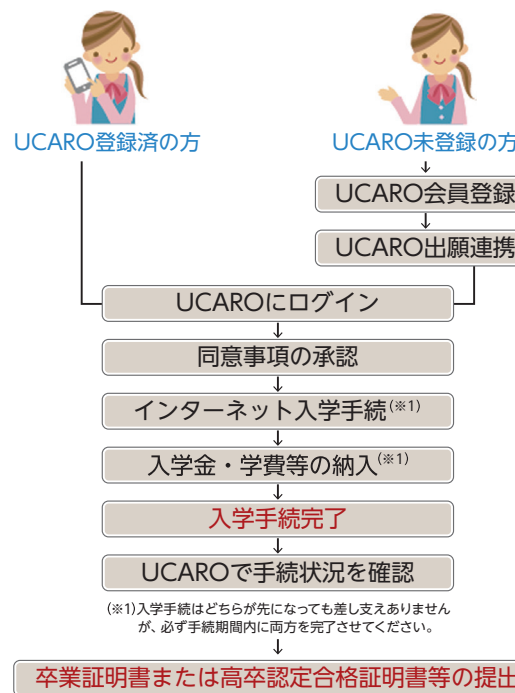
UCARO登録済の方

UCARO未登録の方

UCARO会員登録

UCARO出願連携

UCAROにログイン

同意事項の承認

インターネット入学手続(※1)

入学金・学費等の納入(※1)

入学手続完了

UCAROで手続状況を確認

(※1)入学手続はどちらが先になっても差し支えありませんが、必ず手続期間内に両方を完了させてください。

卒業証明書または高卒認定合格証明書等の提出